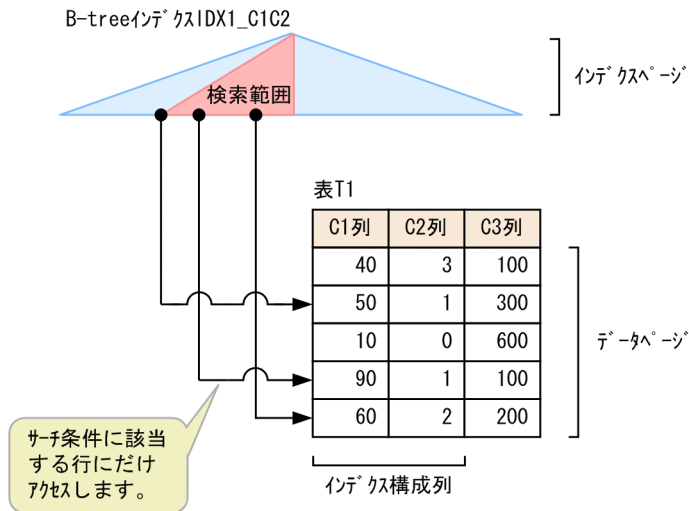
B-treeインデックスIDX1_C1C2

検索範囲

インデックスページ

表T1

| C1列 | C2列 | C3列 |
|---|---|---|
| 40 | 3 | 100 |
| 50 | 1 | 300 |
| 10 | 0 | 600 |
| 90 | 1 | 100 |
| 60 | 2 | 200 |

データページ

インデックス構成列

サーチ条件に該当する行にだけアクセスします。